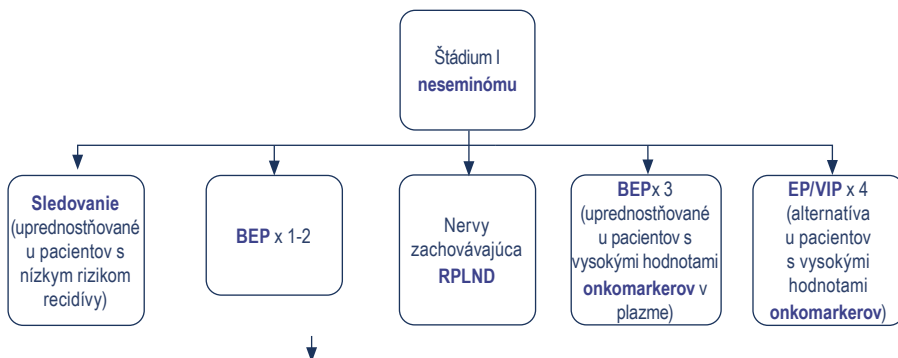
Štádium I
neseminómu

Sledovanie (upredností­ňované u pacientov s nízkym rizikom recidívy)

BEP x 1-2

Nervy zachovávajúca RPLND

BEPx 3 (upredností­ňované u pacientov s vysokými hodnotami onkomarkerov v plazme)

EP/VIP x 4 (alternatíva u pacientov s vysokými hodnotami onkomarkerov)